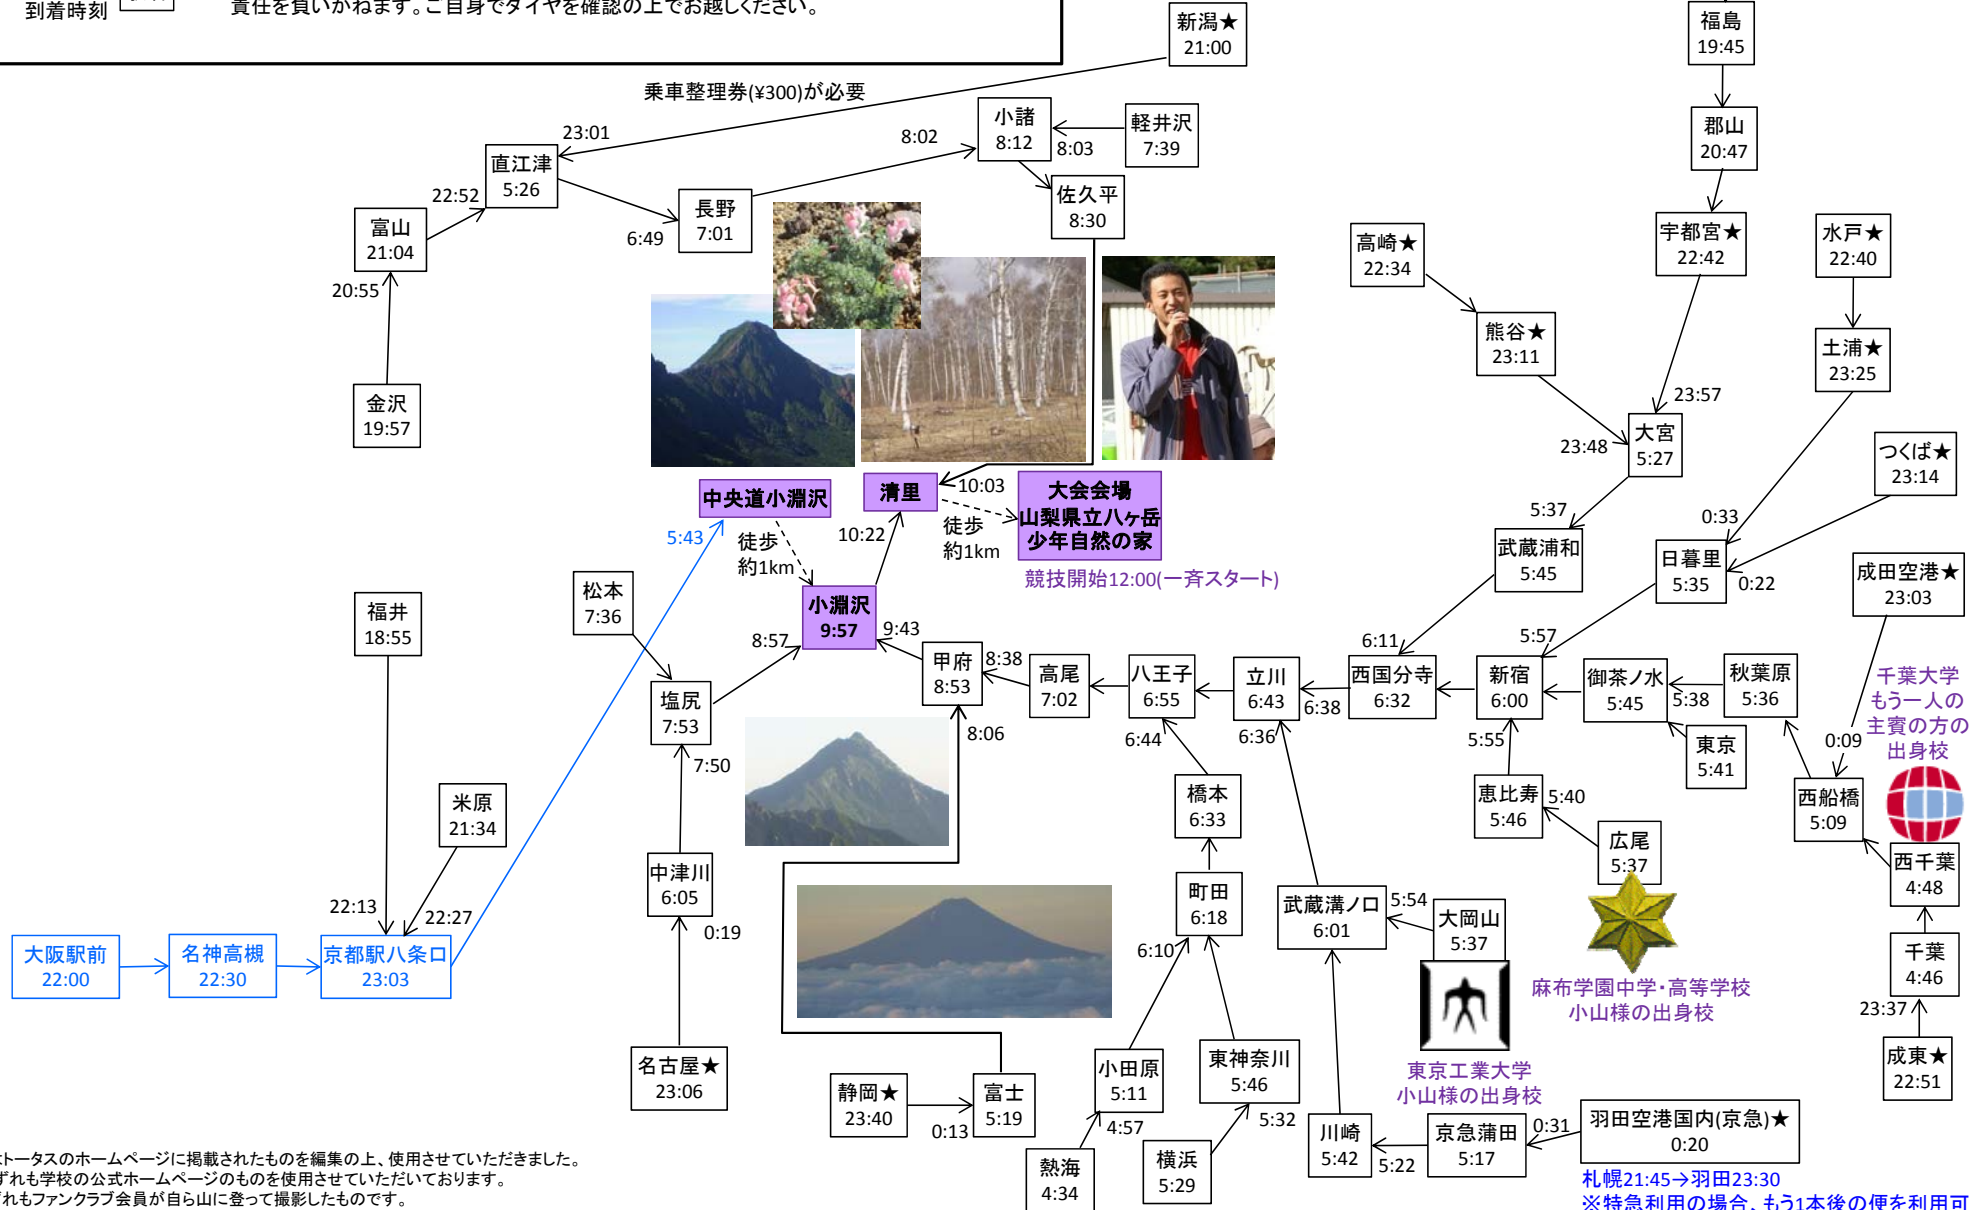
到着時刻
責任を負いかねます。ご自身でダイヤを確認の上でお越しください。

新潟★
21:00

乗車整理券(¥300)が必要

福島
19:45

郡山
20:47

小諸
8:12

軽井沢
7:39

8:02
8:03

23:01

直江津
5:26

22:52

富山
21:04

20:55

金沢
19:57

長野
7:01

6:49

佐久平
8:30

宇都宮★
22:42

水戸★
22:40

高崎★
22:34

熊谷★
23:11

土浦★
23:25

23:57

大宮
5:27

23:48

つくば★
23:14

0:33

5:37

武蔵浦和
5:45

日暮里
5:35

0:22

成田空港★
23:03

中央道小淵沢

清里

10:03

大会会場
山梨県立八ヶ岳
少年自然の家

徒歩
約1km

競技開始12:00(一斉スタート)

5:43

徒歩
約1km

10:22

松本
7:36

小淵沢
9:57

9:43

8:57

福井
18:55

甲府
8:53

8:38

高尾
7:02

八王子
6:55

立川
6:43

6:38

西国分寺
6:32

6:11

新宿
6:00

5:57

御茶ノ水
5:45

5:38

秋葉原
5:36

千葉大学
もう一人の
主賓の方の
出身校

塩尻
7:53

7:50

8:06

6:44

6:36

5:55

東京
5:41

0:09

西船橋
5:09

米原
21:34

橋本
6:33

恵比寿
5:46

5:40

広尾
5:37

西千葉
4:48

中津川
6:05

0:19

町田
6:18

22:13

22:27

武蔵溝ノ口
6:01

5:54

大岡山
5:37

千葉
4:46

大阪駅前
22:00

名神高槻
22:30

京都駅八条口
23:03

6:10

麻布学園中学・高等学校
小山様の出身校

23:37

名古屋★
23:06

東神奈川
5:46

東京工業大学
小山様の出身校

成東★
22:51

静岡★
23:40

富士
5:19

0:13

小田原
5:11

4:57

5:32

川崎
5:42

京急蒲田
5:17

0:31

羽田空港国内(京急)★
0:20

5:22

熱海
4:34

横浜
5:29

札幌21:45→羽田23:30
※特急利用の場合、もう1本後の便を利用可

トータスのホームページに掲載されたものを編集の上、使用させていただきました。
ずれも学校の公式ホームページのものを使用させていただいております。
れもファンクラブ会員が自ら山に登って撮影したものです。